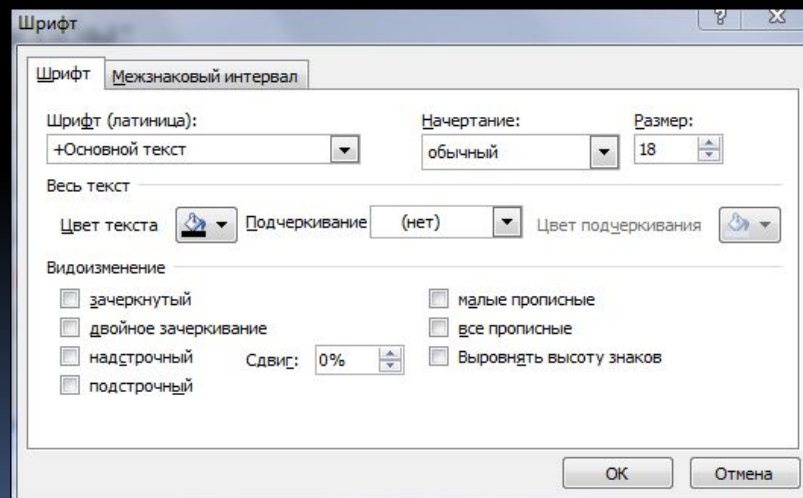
Шрифт

? X

Шрифт | Межзнаковый интервал

Шрифт (латиница):
+Основной текст

Начертание:
обычный

Размер:
18

Весь текст

Цвет текста

Подчеркивание
(нет)

Цвет подчеркивания

Видоизменение

зачеркнутый
двойное зачеркивание
надстрочный
Сдвиг: 0%
подстрочный

малые прописные
все прописные
Выровнять высоту знаков

ОК
Отмена